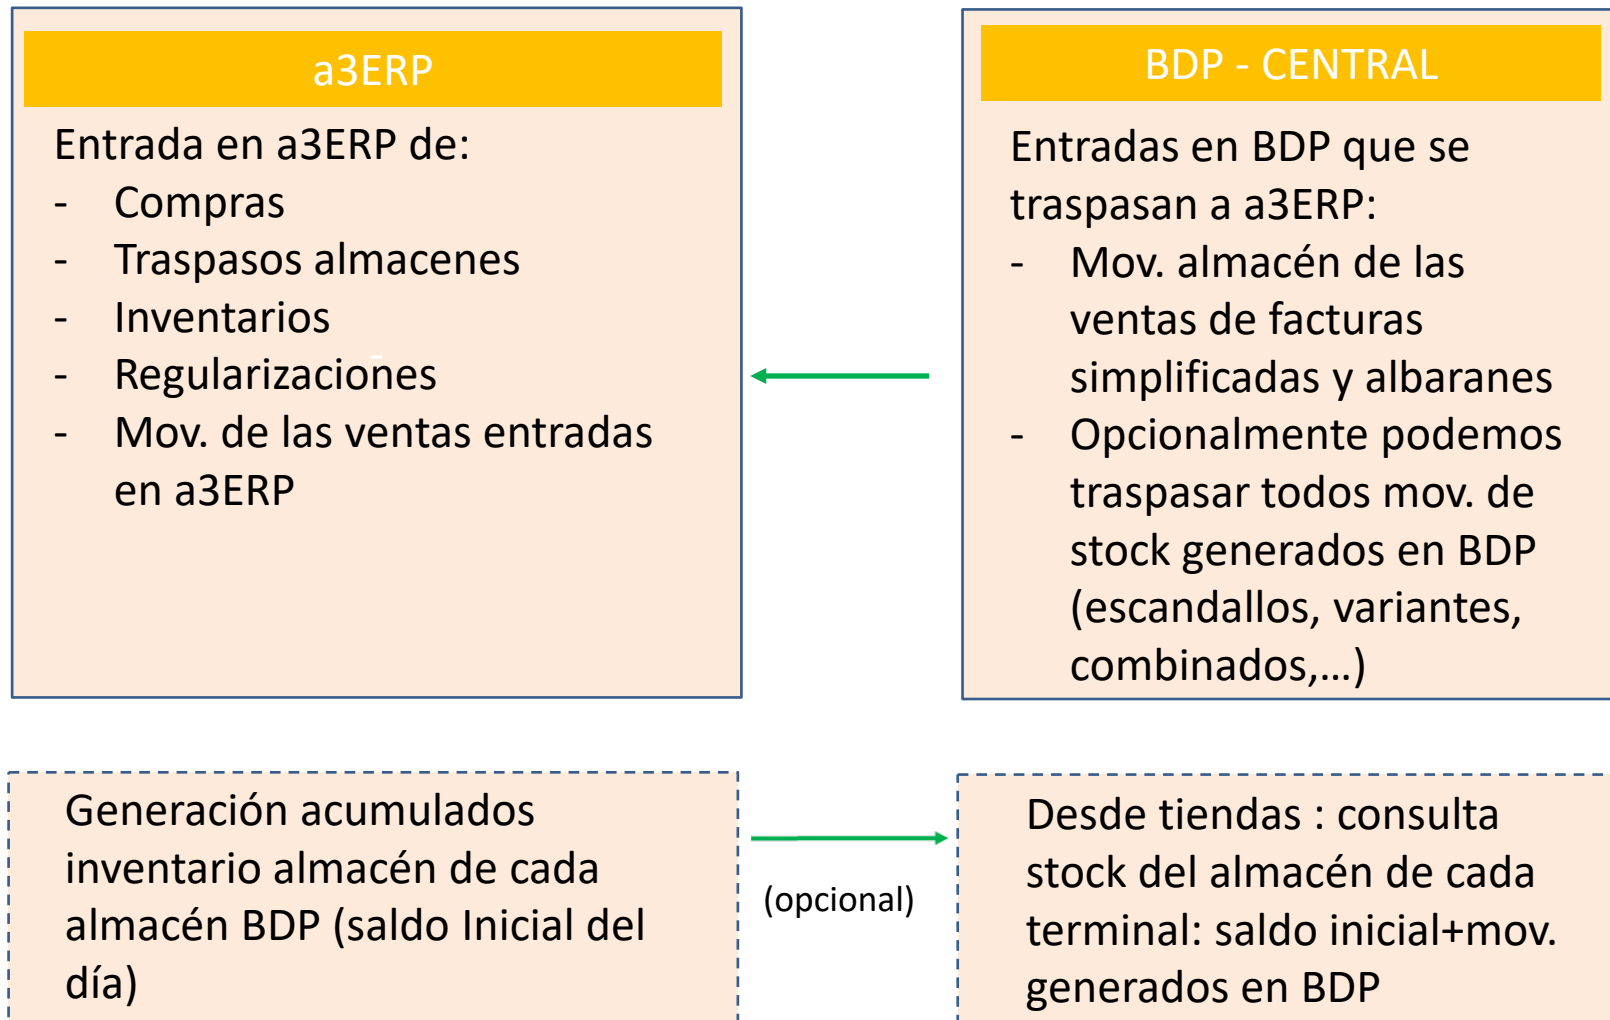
a3ERP

Entrada en a3ERP de:
- Compras
- Traspasos almacenes
- Inventarios
- Regularizaciones
- Mov. de las ventas entradas en a3ERP

BDP - CENTRAL

Entradas en BDP que se traspasan a a3ERP:
- Mov. almacén de las ventas de facturas simplificadas y albaranes
- Opcionalmente podemos traspasar todos mov. de stock generados en BDP (escandallos, variantes, combinados,…)

Generación acumulados inventario almacén de cada almacén BDP (saldo Inicial del día)

(opcional)

Desde tiendas : consulta stock del almacén de cada terminal: saldo inicial+mov. generados en BDP